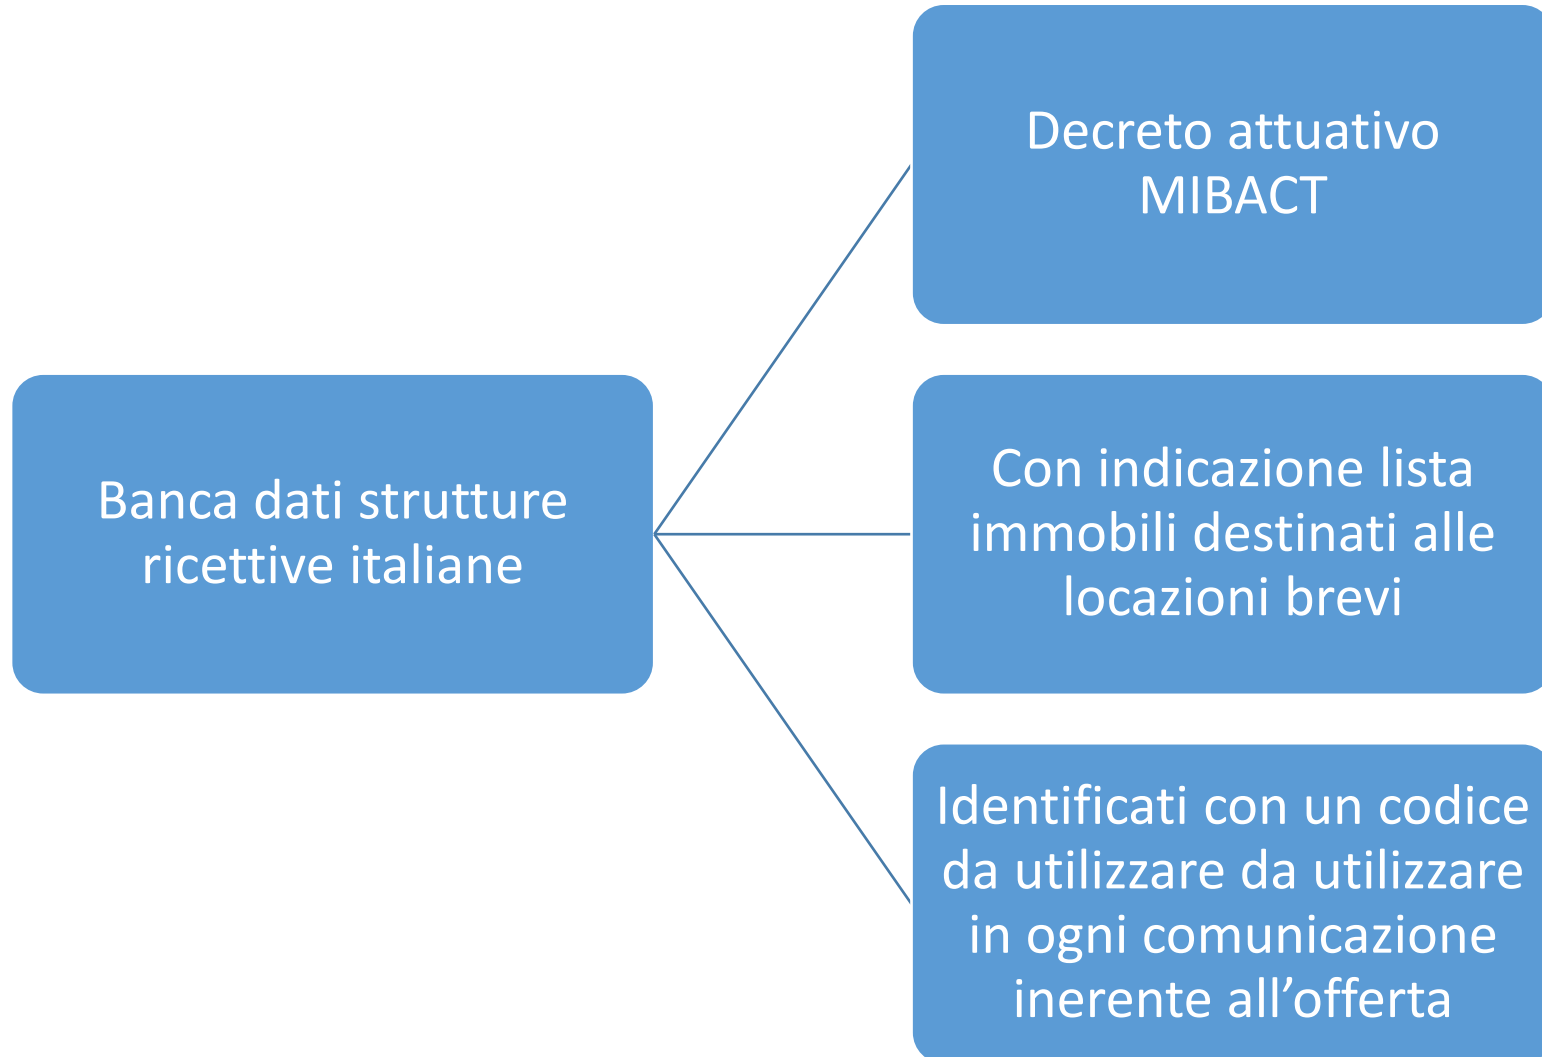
Banca dati strutture ricettive italiane

Decreto attuativo MIBACT

Con indicazione lista immobili destinati alle locazioni brevi

Identificati con un codice da utilizzare da utilizzare in ogni comunicazione inerente all’offerta